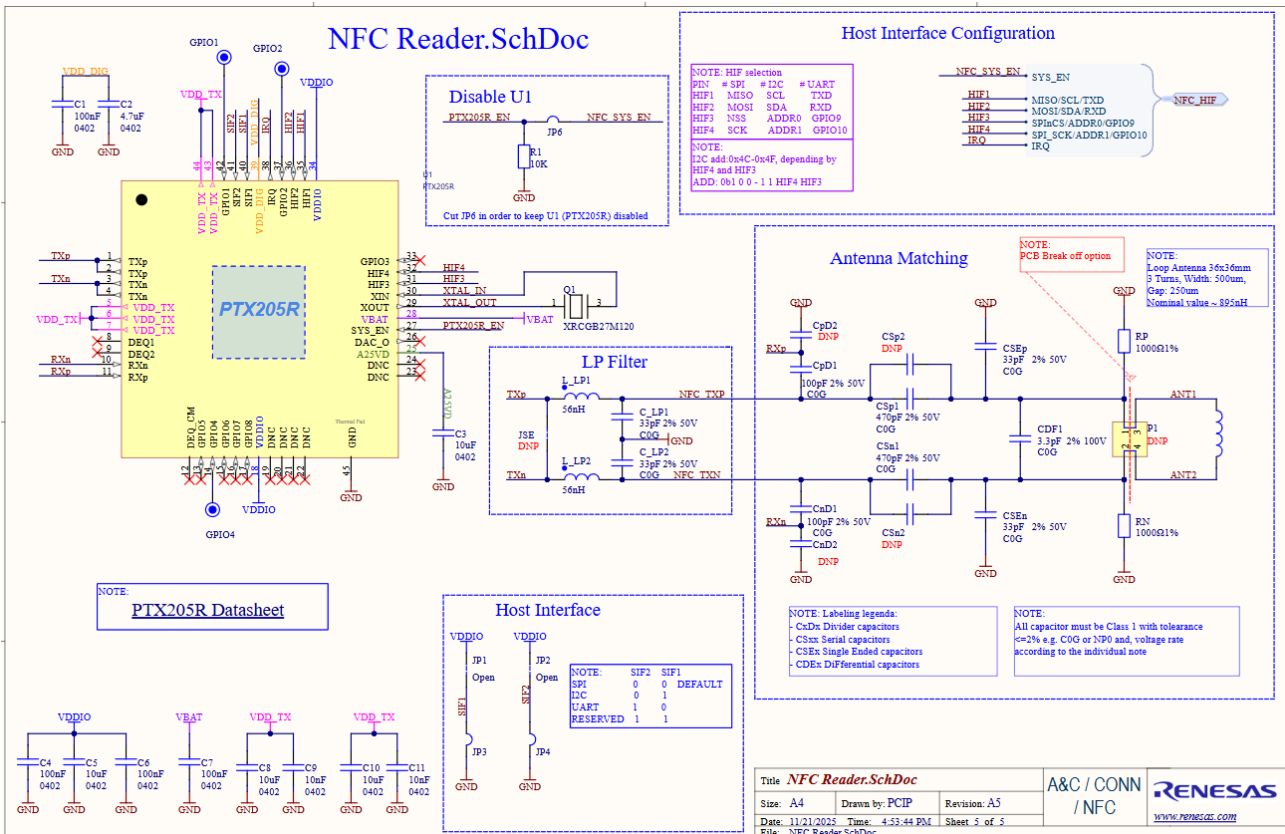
NFC Reader.SchDoc

VDD_DIG
C1 100nF 0402
C2 4.7uF 0402
GND GND

GPIO1 GPIO2 VDDIO
VDD_TX
SIF2 SIF1 VDD_DIG IRQ HIF2 HIF1
44 43 42 41 40 39 38 37 36 35 34
VDD_TX VDD_TX GPIO1 SIF2 SIF1 VDD_DIG IRQ GPIO2 HIF2 HIF1 VDDIO

U1
PTX205R

TXp 1 TXp
2 TXp
TXn 3 TXn
4 TXn
5 VDD_TX
VDD_TX 6 VDD_TX
7 VDD_TX
8 DEQ1
9 DEQ2
RXn 10 RXn
RXp 11 RXp

PTX205R

GPIO3 33
HIF4 32 HIF4
HIF3 31 HIF3
XIN 30 XTAL_IN
XOUT 29 XTAL_OUT
VBAT 28 VBAT
SYS_EN 27 PTX205R_EN
DAC_O 26
A25VD 25
DNC 24
DNC 23

Q1 1 3 XRCGB27M120

DEQ_CM GPIO5 GPIO6 GPIO7 GPIO8 VDDIO DNC DNC DNC DNC GND
12 13 14 15 16 17 18 19 20 21 22 45
Thermal Pad
GPIO4 VDDIO GND

A25VD
C3 10uF 0402
GND

Disable U1
PTX205R_EN JP6 NFC_SYS_EN
R1 10K
GND
Cut JP6 in order to keep U1 (PTX205R) disabled

Host Interface Configuration
NOTE: HIF selection
| PIN | # SPI | # I2C | # UART |
|---|---|---|---|
| HIF1 | MISO | SCL | TXD |
| HIF2 | MOSI | SDA | RXD |
| HIF3 | NSS | ADDR0 | GPIO9 |
| HIF4 | SCK | ADDR1 | GPIO10 |

NOTE:
I2C add:0x4C-0x4F, depending by HIF4 and HIF3
ADD: 0b1 0 0 - 1 1 HIF4 HIF3

NFC_SYS_EN SYS_EN
HIF1 MISO/SCL/TXD
HIF2 MOSI/SDA/RXD
HIF3 SPInCS/ADDR0/GPIO9
HIF4 SPI_SCK/ADDR1/GPIO10
IRQ IRQ
NFC_HIF

Antenna Matching
NOTE:
PCB Break off option
NOTE:
Loop Antenna 36x36mm
3 Turns, Width: 500um, Gap: 250um
Nominal value ~ 895nH

GND
CpD2 DNP
RXp
CpD1 100pF 2% 50V C0G
CSp2 DNP
CSp1 470pF 2% 50V C0G
GND
CSEp 33pF 2% 50V C0G
GND
RP 1000Ω1%
ANT1
CDF1 3.3pF 2% 100V C0G
P1 DNP
ANT2
RXn
CnD1 100pF 2% 50V C0G
CnD2 DNP
GND
CSn1 470pF 2% 50V C0G
CSn2 DNP
CSEn 33pF 2% 50V C0G
GND
RN 1000Ω1%
GND

LP Filter
TXp L_LP1 56nH NFC_TXP
C_LP1 33pF 2% 50V C0G
GND
JSE DNP
C_LP2 33pF 2% 50V C0G
TXn L_LP2 56nH NFC_TXN

NOTE: Labeling legenda:
- CxDx Divider capacitors
- CSxx Serial capacitors
- CSEx Single Ended capacitors
- CDEx DiFferential capacitors

NOTE:
All capacitor must be Class 1 with tolearance <=2% e.g. C0G or NP0 and, voltage rate according to the individual note

NOTE:
PTX205R Datasheet

Host Interface
VDDIO JP1 Open SIF1 JP3 GND
VDDIO JP2 Open SIF2 JP4 GND

| NOTE: | SIF2 | SIF1 | |
|---|---|---|---|
| SPI | 0 | 0 | DEFAULT |
| I2C | 0 | 1 | |
| UART | 1 | 0 | |
| RESERVED | 1 | 1 | |

VDDIO
C4 100nF 0402
C5 10uF 0402
C6 100nF 0402
VBAT
C7 100nF 0402
VDD_TX
C8 10uF 0402
C9 10nF 0402
VDD_TX
C10 10uF 0402
C11 10nF 0402
GND GND GND GND GND GND GND GND

Title NFC Reader.SchDoc
Size: A4 Drawn by: PCIP Revision: A5
Date: 11/21/2025 Time: 4:53:44 PM Sheet 5 of 5
File: NFC Reader.SchDoc
A&C / CONN / NFC
RENESAS
www.renesas.com